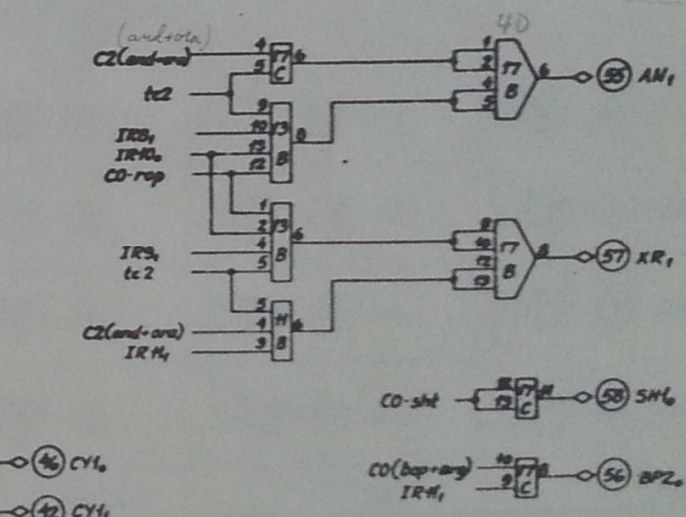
(and+ota)
40
C2(and+ora)
4
5
T1
C
6
1
2
4
5
T7
B
6
55
AN1
tc2
9
10
13
12
T3
B
8
IR8,
IR10,
CO-rop
1
2
4
5
T3
B
6
8
10
12
13
T7
B
8
57
XR1
IR9,
tc 2
5
4
3
T4
B
6
C2(and+ora)
IR11,
CO-sht
11
13
T1
C
11
58
SH6
CO(bop+arg)
IR11,
10
9
T1
C
8
56
BPZ0
46
CY1,
47
CY1,